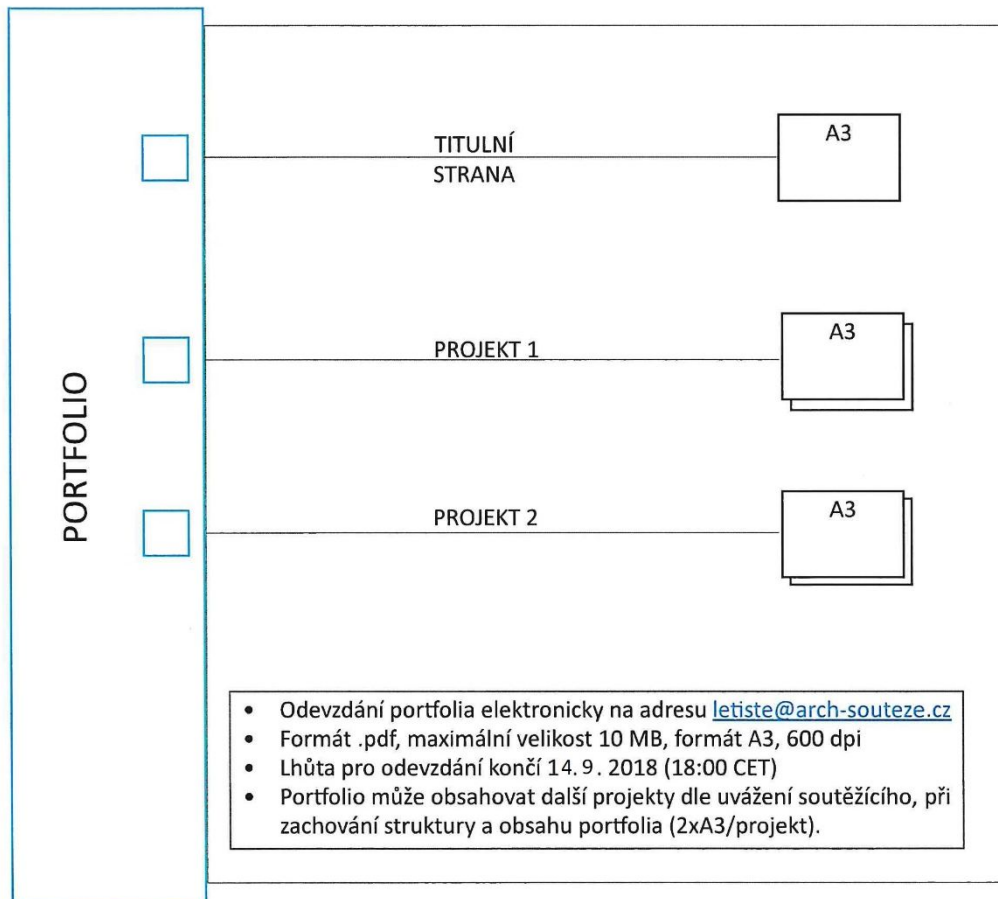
PORTFOLIO

TITULNÍ STRANA

A3

PROJEKT 1

A3

PROJEKT 2

A3

- Odevzdání portfolia elektronicky na adresu letiste@arch-souteze.cz
- Formát .pdf, maximální velikost 10 MB, formát A3, 600 dpi
- Lhůta pro odevzdání končí 14. 9. 2018 (18:00 CET)
- Portfolio může obsahovat další projekty dle uvážení soutěžícího, při zachování struktury a obsahu portfolia (2xA3/projekt).